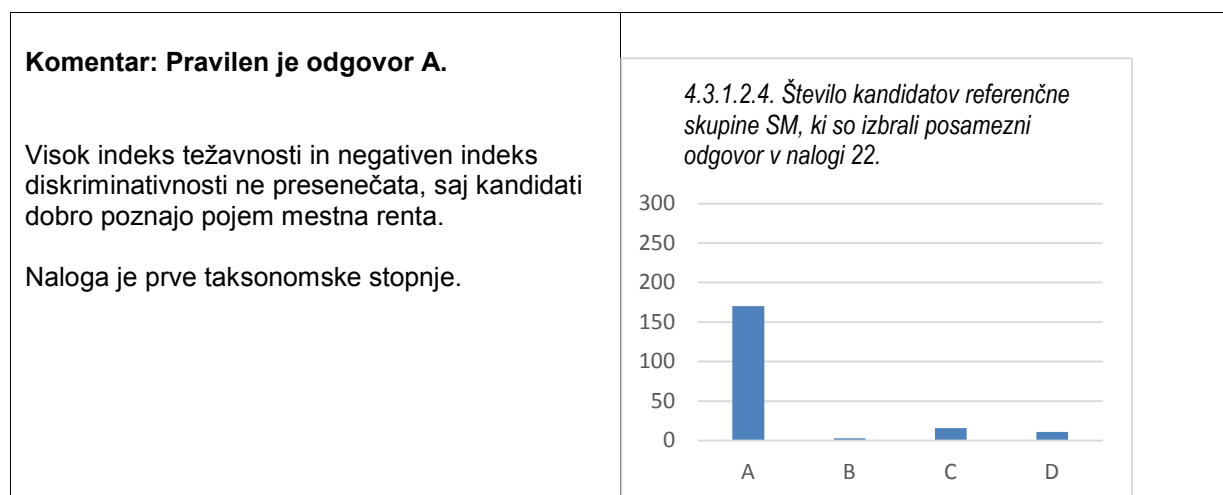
**Komentar: Pravilen je odgovor A.**

Visok indeks težavnosti in negativen indeks diskriminativnosti ne presenečata, saj kandidati dobro poznajo pojem mestna renta.

Naloga je prve taksonomske stopnje.

*4.3.1.2.4. Število kandidatov referenčne skupine SM, ki so izbrali posamezni odgovor v nalogi 22.*

300
250
200
150
100
50
0
A B C D